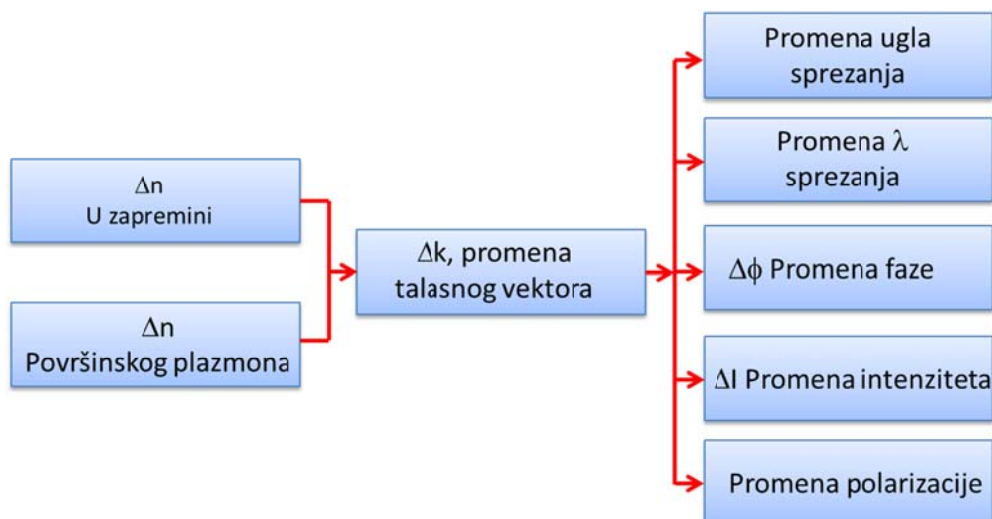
$\Delta$n
U zapremini

$\Delta$n
Površinskog plazmona

$\Delta$k, promena talasnog vektora

Promena ugla sprezanja

Promena $\lambda$ sprezanja

$\Delta\phi$ Promena faze

$\Delta$I Promena intenziteta

Promena polarizacije